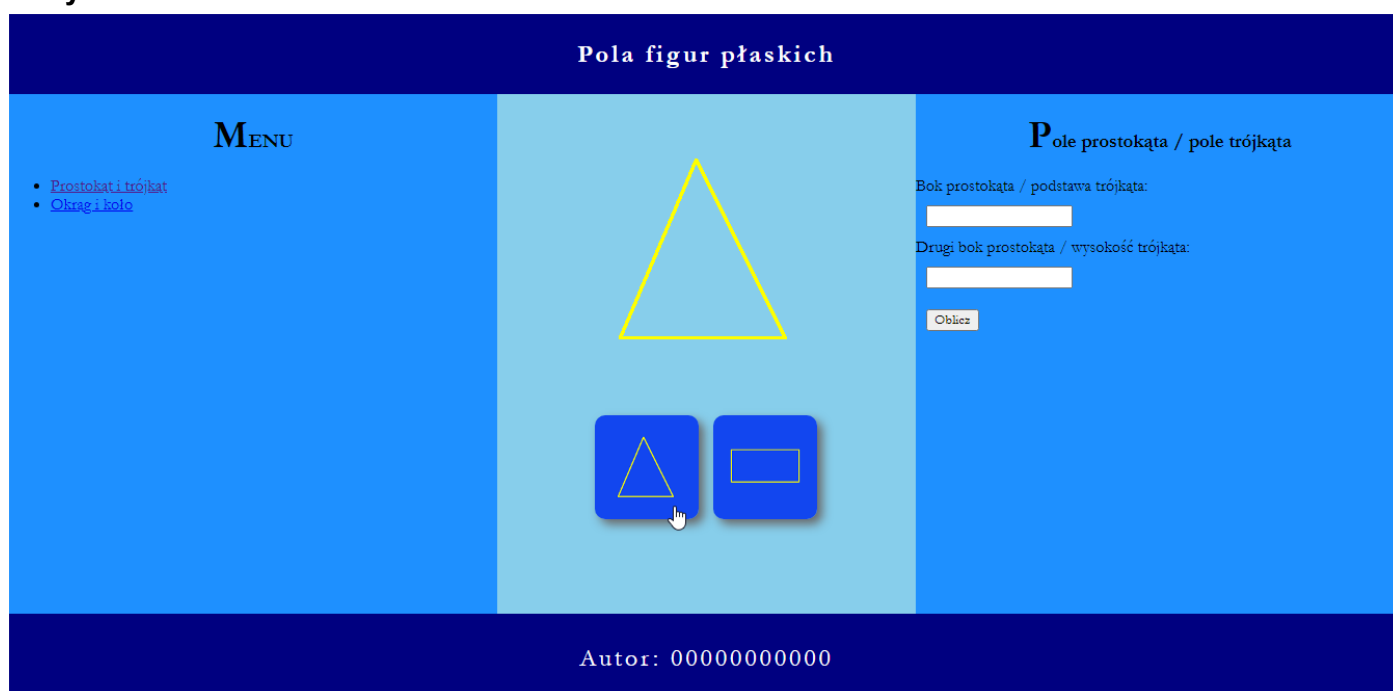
Pola figur płaskich

Menu

- Prostokąt i trójkąt
- Okrąg i koło

Pole prostokąta / pole trójkąta

Bok prostokąta / podstawa trójkąta:

Drugi bok prostokąta / wysokość trójkąta:

Oblicz

Autor: 00000000000